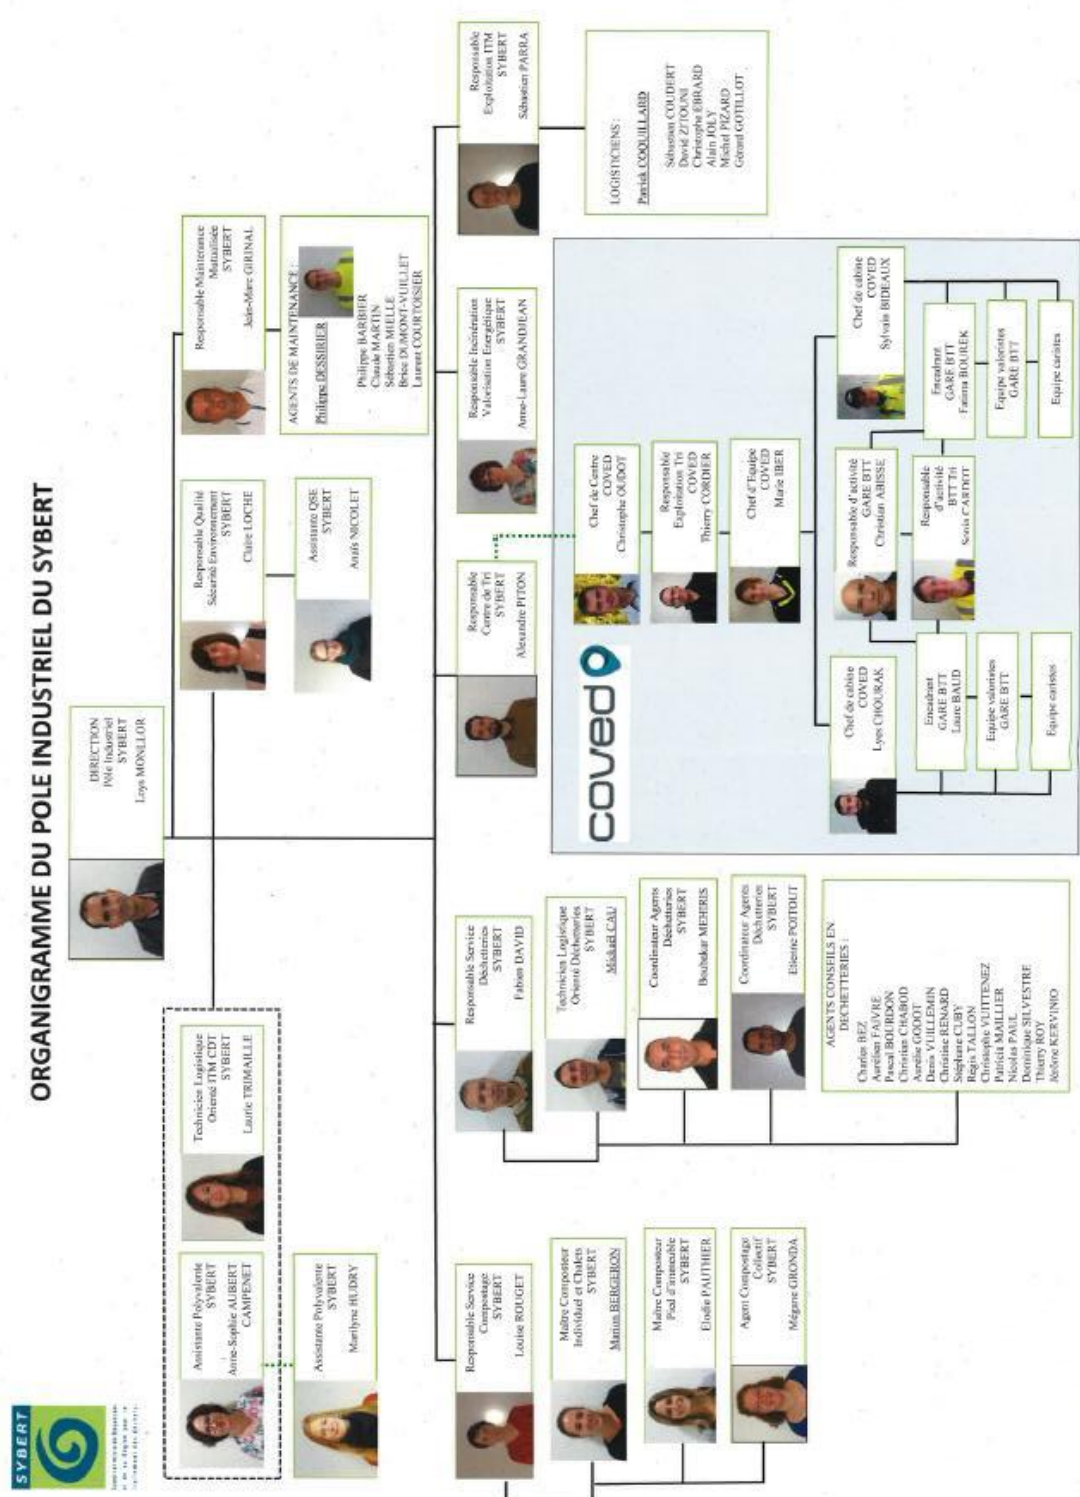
ORGANIGRAMME DU POLE INDUSTRIEL DU SYBERT

SYBERT

DIRECTION
Pôle Industriel
SYBERT
Loys MONLLOR

Responsable Qualité Sécurité Environnement
SYBERT
Claire LOCHE

Assistante QSE
SYBERT
Anaïs NICOLET

Responsable Maintenance Mutualisée
SYBERT
Jean-Marc GIRINAL

AGENTS DE MAINTENANCE :
Philippe DESSIRIER
Philippe BARBIER
Claude MARTIN
Sébastien MIELLE
Brice DUMONT-VUILLET
Laurent COURTOISIER

Responsable Exploitation ITM
SYBERT
Sébastien PARRA

LOGISTICIENS :
Patrick COQUILLARD
Sébastien COUDERT
David ZITOUNI
Christophe EBRARD
Alain JOLY
Michel PIZARD
Gérard GOTILLOT

Responsable Incinération Valorisation Energétique
SYBERT
Anne-Laure GRANDJEAN

Responsable Centre de Tri
SYBERT
Alexandre PITON

coved

Chef de Centre
COVED
Christophe OUDOT

Responsable Exploitation Tri
COVED
Thierry CORDIER

Chef d'Equipe
COVED
Marie IBER

Responsable d'activité
GARE BTT
Christian ABISSE

Responsable d'activité
BTT Tri
Sonia CARTRIT

Chef de cabine
COVED
Sylvain BIDEAUX

Encadrant
GARE BTT
Fatima BOUREK

Equipe valoristes
GARE BTT

Equipe caristes

Chef de cabine
COVED
Loys CHOURAK

Encadrant
GARE BTT
Laure BAUD

Equipe valoristes
GARE BTT

Equipe caristes

Technicien Logistique Orienté ITM CDT
SYBERT
Laurie TRIMAILLE

Assistante Polyvalente
SYBERT
Anne-Sophie AUBERT CAMPENET

Assistante Polyvalente
SYBERT
Marilyne HUDRY

Responsable Service Déchetteries
SYBERT
Fabien DAVID

Technicien Logistique Orienté Déchetteries
SYBERT
Mickaël CAU

Coordinateur Agents Déchetteries
SYBERT
Boubekar MEHRIS

Coordinateur Agents Déchetteries
SYBERT
Etienne POITOUT

AGENTS CONSEILS EN DECHETTERIES :
Charles BEZ
Aurélien FAIVRE
Pascal BOURDON
Christian CHABOD
Aurélie GODOT
Denis VUILLEMIN
Christine RENARD
Stéphane CUBY
Régis TALLON
Christophe VUITTENEZ
Patricia MAILLIER
Nicolas PAUL
Dominique SILVESTRE
Thierry ROY
Jérôme KERVINIO

Responsable Service Compostage
SYBERT
Louise ROUGET

Maître Composteur Individuel et Chalets
SYBERT
Marion BERGERON

Maître Composteur Pied d'immeuble
SYBERT
Elodie PAUTHIER

Agent Compostage Collectif
SYBERT
Mégane GRONDA